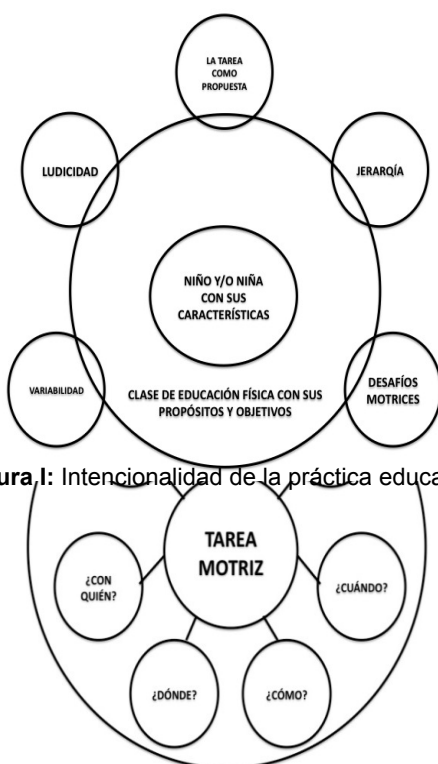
LA TAREA COMO PROPUESTA

LUDICIDAD

JERARQUÍA

NIÑO Y/O NIÑA CON SUS CARACTERÍSTICAS

VARIABILIDAD

CLASE DE EDUCACIÓN FÍSICA CON SUS PROPÓSITOS Y OBJETIVOS

DESAFÍOS MOTRICES

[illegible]ura I: Intencionalidad de la práctica educa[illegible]

TAREA MOTRIZ

¿CON QUIÉN?

¿CUÁNDO?

¿DÓNDE?

¿CÓMO?